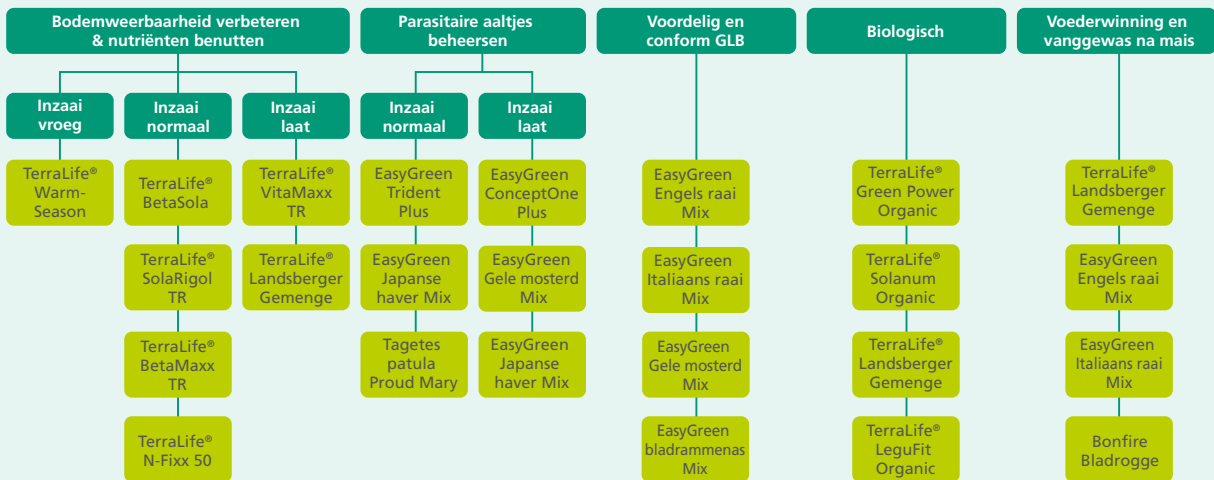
Bodemweerbaarheid verbeteren & nutriënten benutten

Inzaai vroeg

TerraLife® Warm-Season

Inzaai normaal

TerraLife® BetaSola

TerraLife® SolaRigol TR

TerraLife® BetaMaxx TR

TerraLife® N-Fixx 50

Inzaai laat

TerraLife® VitaMaxx TR

TerraLife® Landsberger Gemenge

Parasitaire aaltjes beheersen

Inzaai normaal

EasyGreen Trident Plus

EasyGreen Japanse haver Mix

Tagetes patula Proud Mary

Inzaai laat

EasyGreen ConceptOne Plus

EasyGreen Gele mosterd Mix

EasyGreen Japanse haver Mix

Voordelig en conform GLB

EasyGreen Engels raai Mix

EasyGreen Italiaans raai Mix

EasyGreen Gele mosterd Mix

EasyGreen bladrammenas Mix

Biologisch

TerraLife® Green Power Organic

TerraLife® Solanum Organic

TerraLife® Landsberger Gemenge

TerraLife® LeguFit Organic

Voederwinning en vanggewas na mais

TerraLife® Landsberger Gemenge

EasyGreen Engels raai Mix

EasyGreen Italiaans raai Mix

Bonfire Bladrogge